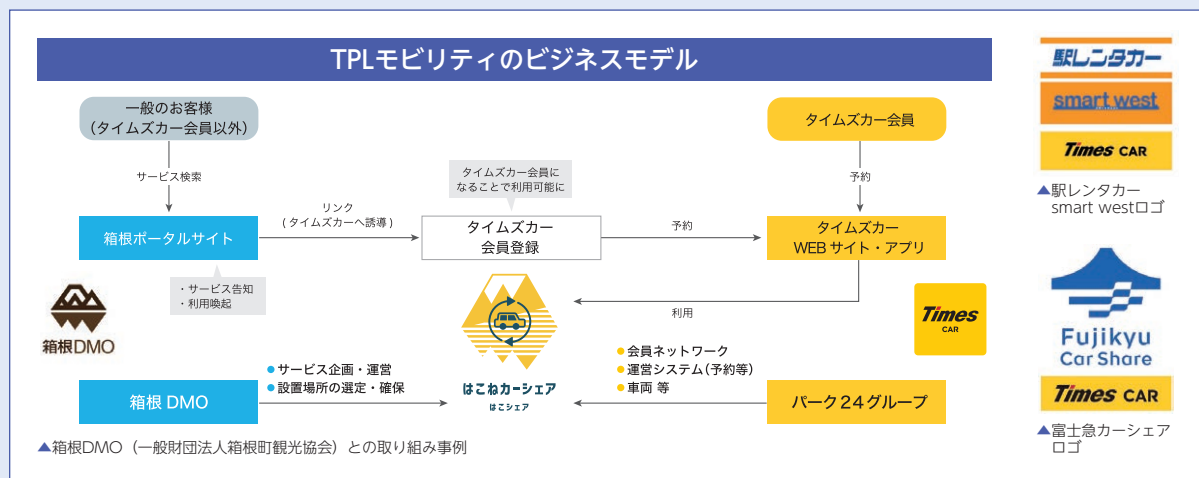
TPLモビリティのビジネスモデル

一般のお客様
（タイムズカー会員以外）

サービス検索

箱根ポータルサイト

・サービス告知
・利用喚起

箱根DMO

リンク
（タイムズカーへ誘導）

タイムズカー会員に
なることで利用可能に

タイムズカー
会員登録

予約

タイムズカー会員

予約

タイムズカー
WEBサイト・アプリ

利用

Times CAR

はこねカーシェア
はこシェア

● サービス企画・運営
● 設置場所の選定・確保

箱根 DMO

● 会員ネットワーク
● 運営システム（予約等）
● 車両 等

パーク24グループ

▲箱根DMO（一般財団法人箱根町観光協会）との取り組み事例

駅レンタカー
smart west
Times CAR
▲駅レンタカー
smart westロゴ

Fujikyu
Car Share
Times CAR
▲富士急カーシェア
ロゴ